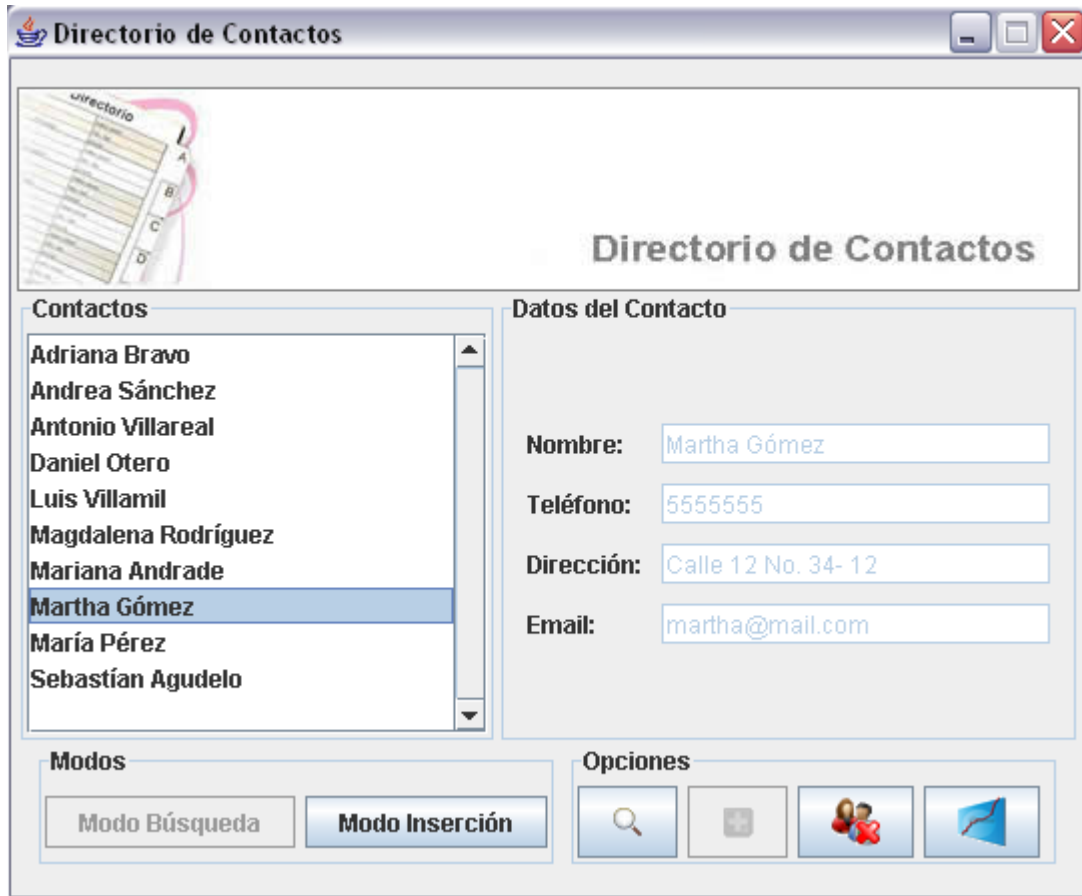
Directorio de Contactos

Directorio

A
B
C
D

Directorio de Contactos

Contactos

Adriana Bravo
Andrea Sánchez
Antonio Villareal
Daniel Otero
Luis Villamil
Magdalena Rodríguez
Mariana Andrade
Martha Gómez
María Pérez
Sebastían Agudelo

Datos del Contacto

Nombre: Martha Gómez

Teléfono: 5555555

Dirección: Calle 12 No. 34- 12

Email: martha@mail.com

Modos

Modo Búsqueda

Modo Inserción

Opciones